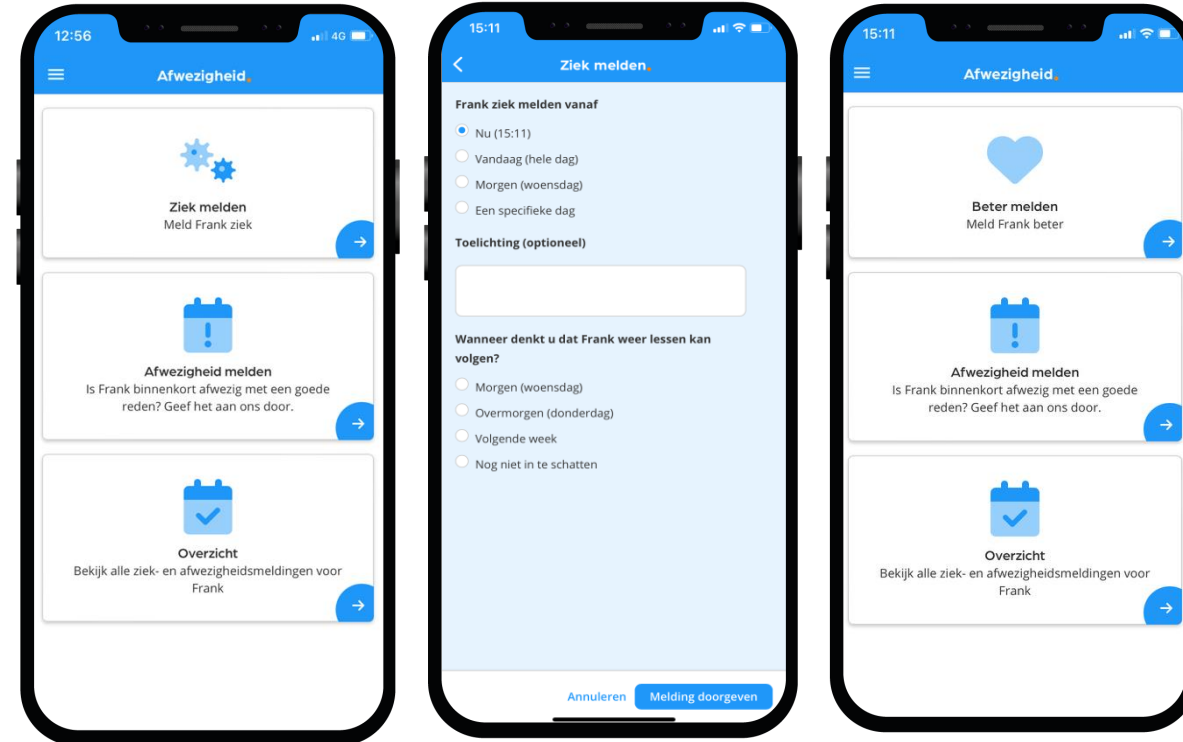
12:56 4G

Afwezigheid.

Ziek melden
Meld Frank ziek

Afwezigheid melden
Is Frank binnenkort afwezig met een goede reden? Geef het aan ons door.

Overzicht
Bekijk alle ziek- en afwezigheidsmeldingen voor Frank

15:11

Ziek melden.

Frank ziek melden vanaf

Nu (15:11)
Vandaag (hele dag)
Morgen (woensdag)
Een specifieke dag

Toelichting (optioneel)

Wanneer denkt u dat Frank weer lessen kan volgen?

Morgen (woensdag)
Overmorgen (donderdag)
Volgende week
Nog niet in te schatten

Annuleren
Melding doorgeven

15:11

Afwezigheid.

Beter melden
Meld Frank beter

Afwezigheid melden
Is Frank binnenkort afwezig met een goede reden? Geef het aan ons door.

Overzicht
Bekijk alle ziek- en afwezigheidsmeldingen voor Frank